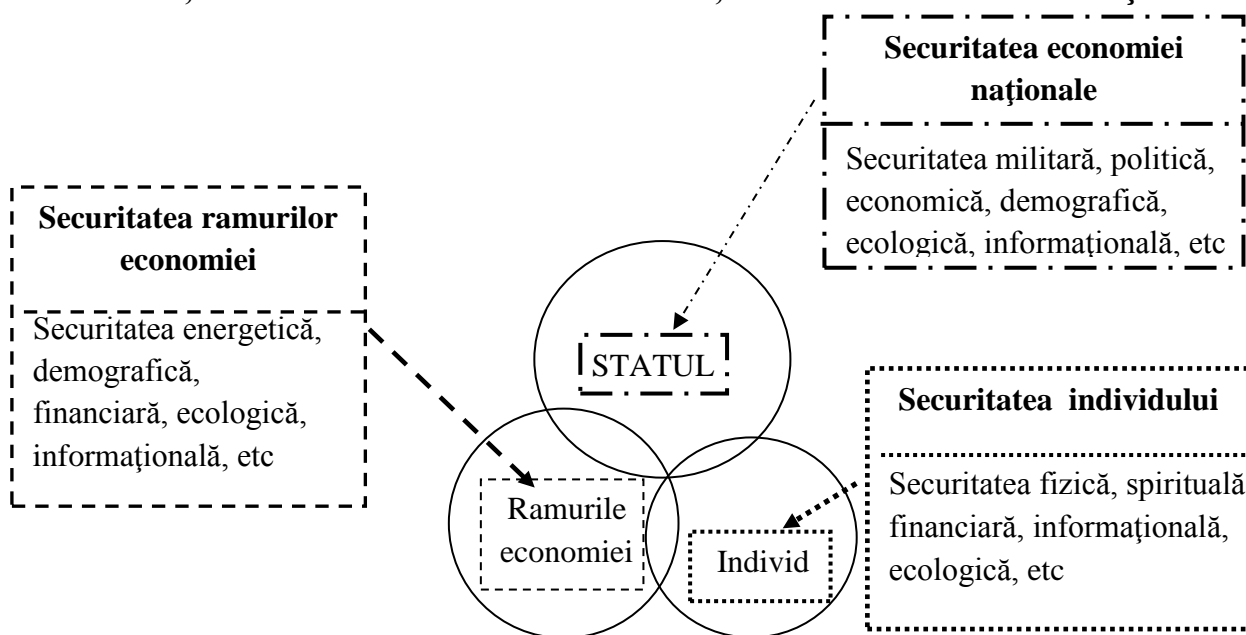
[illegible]

**Securitatea economiei naţionale**

Securitatea militară, politică, economică, demografică, ecologică, informaţională, etc

**Securitatea ramurilor economiei**

Securitatea energetică, demografică, financiară, ecologică, informaţională, etc

STATUL

**Securitatea individului**

Securitatea fizică, spirituală financiară, informaţională, ecologică, etc

Ramurile economiei

Individ